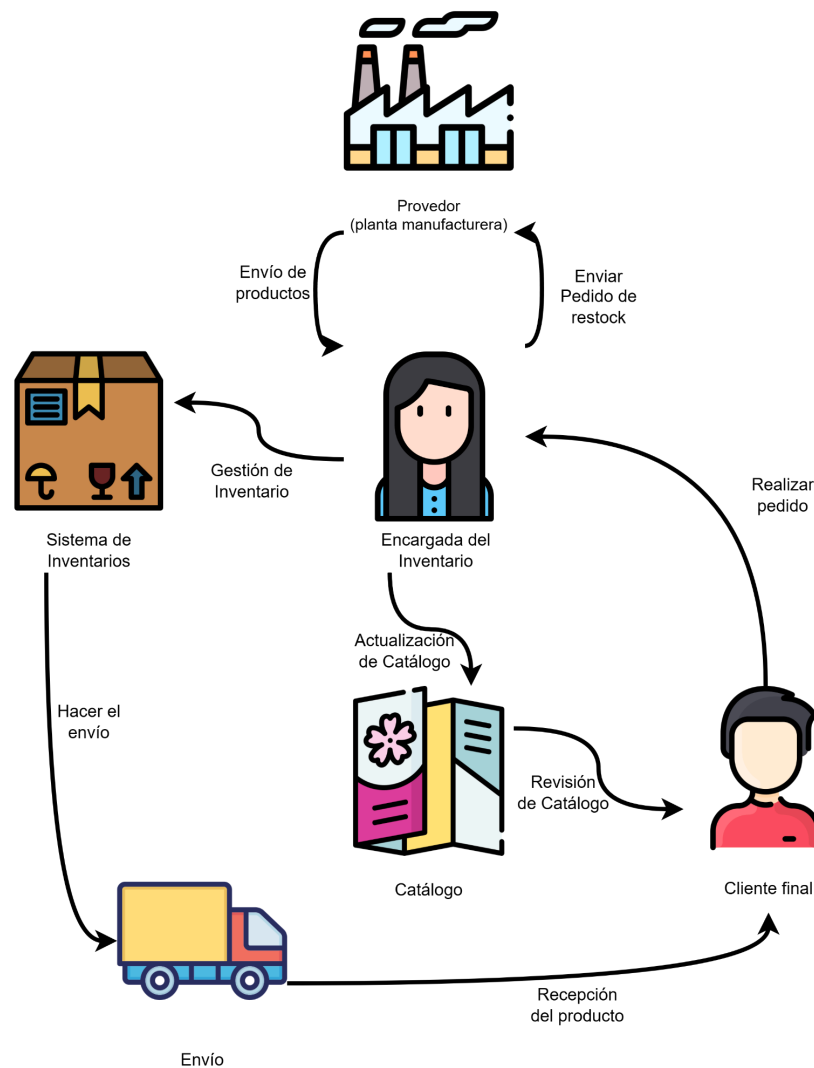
Provedor
(planta manufacturera)

Envío de productos

Enviar Pedido de restock

Gestión de Inventario

Sistema de Inventarios

Encargada del Inventario

Realizar pedido

Actualización de Catálogo

Hacer el envío

Revisión de Catálogo

Catálogo

Cliente final

Recepción del producto

Envío